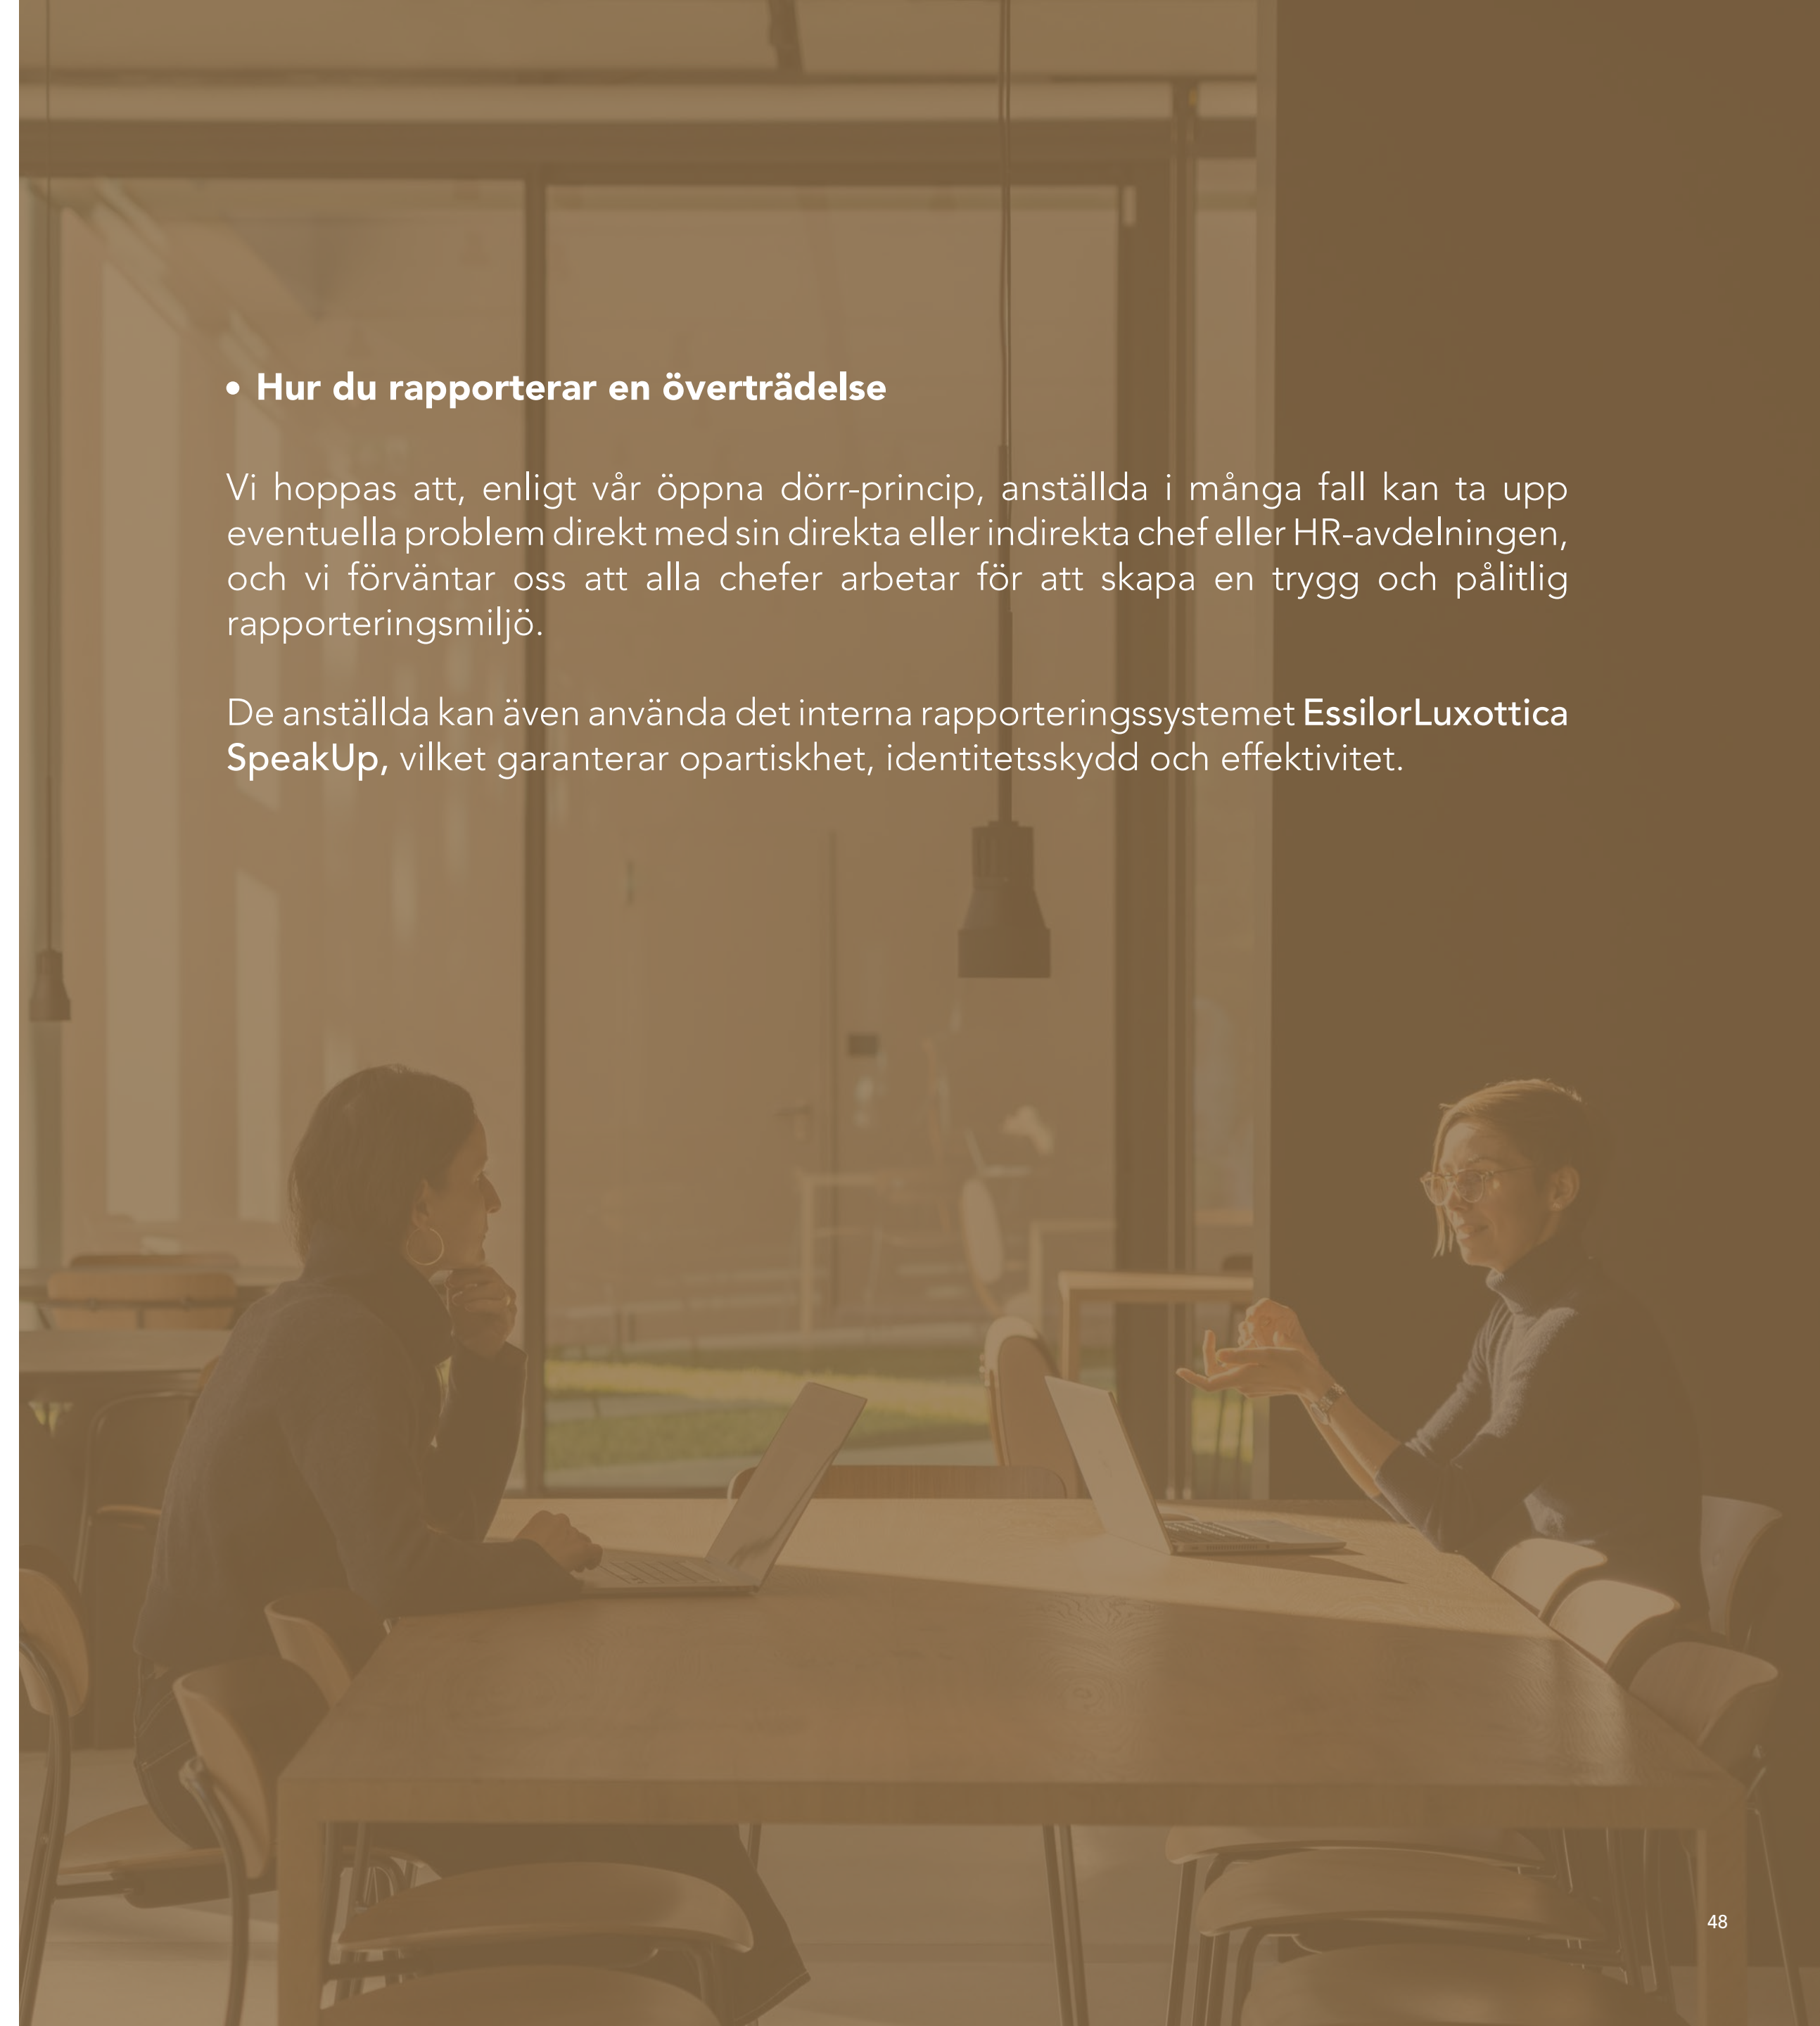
• Hur du rapporterar en överträdelse

Vi hoppas att, enligt vår öppna dörr-princip, anställda i många fall kan ta upp eventuella problem direkt med sin direkta eller indirekta chef eller HR-avdelningen, och vi förväntar oss att alla chefer arbetar för att skapa en trygg och pålitlig rapporteringsmiljö.

De anställda kan även använda det interna rapporteringssystemet EssilorLuxottica SpeakUp, vilket garanterar opartiskhet, identitetsskydd och effektivitet.

48